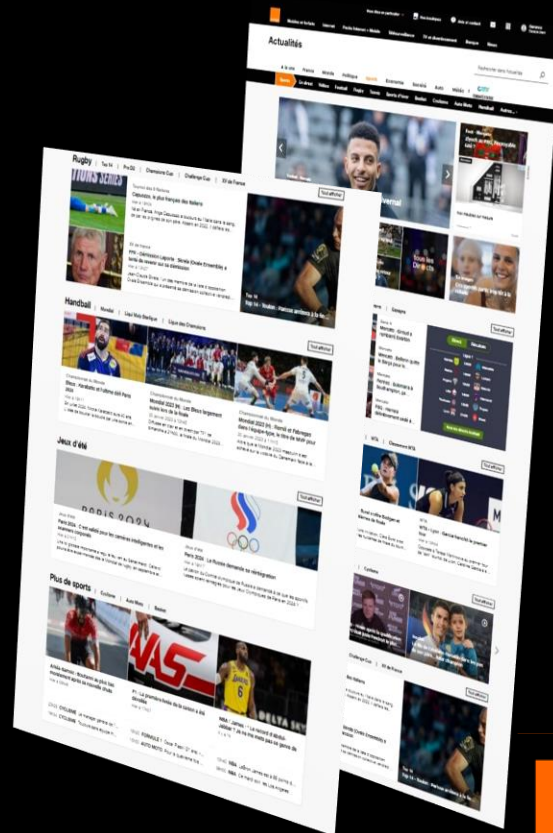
Actualités

Rugby | Top 14 | Pro D2 | Champions Cup | Challenge Cup | XV de France

Tout afficher

Dassault, le plus français des Belles

FFR : Démission Laporte - Bonde (Ovale Ensemble) à la démission

Top 14 - Toulon : Harrosa arbitrera à la fin

Handball | Mondial | Liqui Moly Starligue | Ligue des Champions

Tout afficher

Bleus : Karabatic et l'ultime défi Paris 2024

Mondial 2023 (H) : Les Bleus largement battus lors de la finale

Mondial 2023 (H) : Remili et Fabregas dans l'équipe-type, le titre de MVP pour Gidsel

Jeux d'été

Tout afficher

PARIS 2024

Paris 2024 : « C'est validé pour les caméras intelligentes et les scanners corporels

Paris 2024 : La Russie demande sa réintégration

Plus de sports | Cyclisme | Auto Moto | Basket

NBA : James : « Le record d'Abdul-Jabbar ? Je ne me mets pas ce genre de pression »

Tout afficher